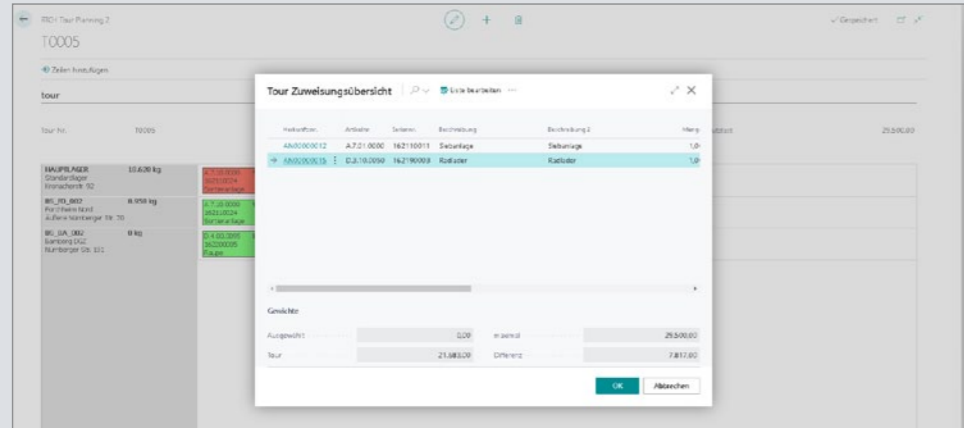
ITOI Tour Planning 2

T0005

Zeilen hinzufügen

tour

Tour Nr. T0005

HAUPTLAGER 10.630 kg
Standardlager
Kronacherstr. 92

BS_FO_002 8.950 kg
Forchheim Nord
Äußere Nürnberger Str. 70

BS_BA_002 0 kg
Bamberg 002
Nürnberger Str. 131

A.7.01.0000
162110024
Sortieranlage

A.7.01.0000
162110024
Sortieranlage

D.4.00.0005
162200005
Raupe

✓ Gespeichert

25.500,00

Tour Zuweisungsübersicht

Liste bearbeiten ···

| Herkunftsnr. | Artikelnr. | Seriennr. | Beschreibung | Beschreibung 2 | Meng |
|---|---|---|---|---|---|
| AM00000012 | A.7.01.0000 | 162110011 | Siebanlage | Siebanlage | 1,0 |
| → AM00000015 | D.3.10.0050 | 162190008 | Radlader | Radlader | 1,0 |

Gewichte

| Ausgewählt | 0,00 | maximal | 25.500,00 |
|---|---|---|---|
| Tour | 21.683,00 | Differenz | 7.817,00 |

OK

Abbrechen